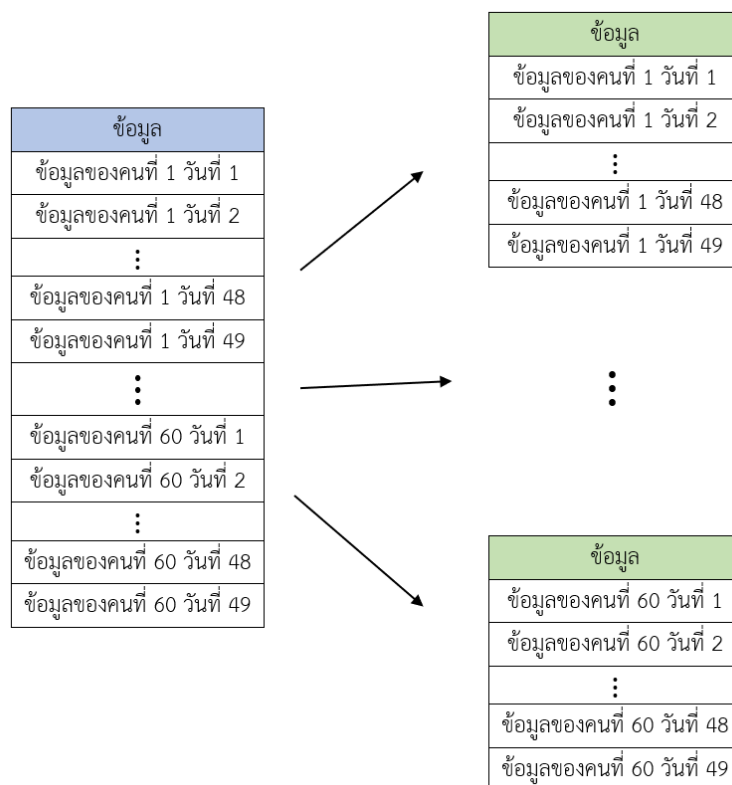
| ข้อมูล |
|---|
| ข้อมูลของคนที่ 1 วันที่ 1 |
| ข้อมูลของคนที่ 1 วันที่ 2 |
| ⋮ |
| ข้อมูลของคนที่ 1 วันที่ 48 |
| ข้อมูลของคนที่ 1 วันที่ 49 |
| ⋮ |
| ข้อมูลของคนที่ 60 วันที่ 1 |
| ข้อมูลของคนที่ 60 วันที่ 2 |
| ⋮ |
| ข้อมูลของคนที่ 60 วันที่ 48 |
| ข้อมูลของคนที่ 60 วันที่ 49 |

| ข้อมูล |
|---|
| ข้อมูลของคนที่ 1 วันที่ 1 |
| ข้อมูลของคนที่ 1 วันที่ 2 |
| ⋮ |
| ข้อมูลของคนที่ 1 วันที่ 48 |
| ข้อมูลของคนที่ 1 วันที่ 49 |

⋮

| ข้อมูล |
|---|
| ข้อมูลของคนที่ 60 วันที่ 1 |
| ข้อมูลของคนที่ 60 วันที่ 2 |
| ⋮ |
| ข้อมูลของคนที่ 60 วันที่ 48 |
| ข้อมูลของคนที่ 60 วันที่ 49 |